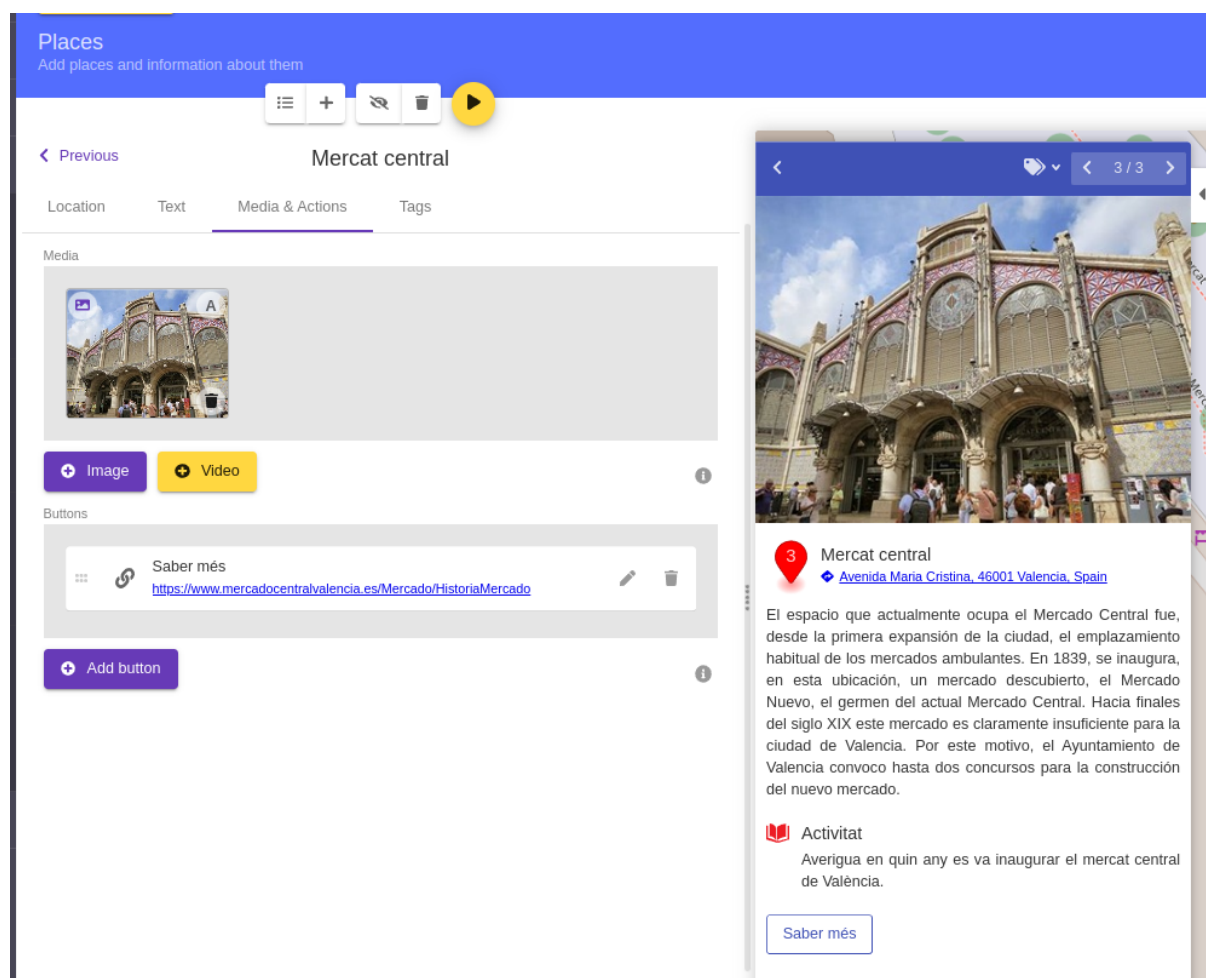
Places
Add places and information about them

Previous
Mercat central

Location
Text
Media & Actions
Tags

Media

A

Image
Video

Buttons

Saber més
https://www.mercadocentralvalencia.es/Mercado/HistoriaMercado

Add button

3 / 3

3
Mercat central
Avenida Maria Cristina, 46001 Valencia, Spain

El espacio que actualmente ocupa el Mercado Central fue, desde la primera expansión de la ciudad, el emplazamiento habitual de los mercados ambulantes. En 1839, se inaugura, en esta ubicación, un mercado descubierto, el Mercado Nuevo, el germen del actual Mercado Central. Hacia finales del siglo XIX este mercado es claramente insuficiente para la ciudad de Valencia. Por este motivo, el Ayuntamiento de Valencia convoco hasta dos concursos para la construcción del nuevo mercado.

Activitat
Averigua en quin any es va inaugurar el mercat central de València.

Saber més